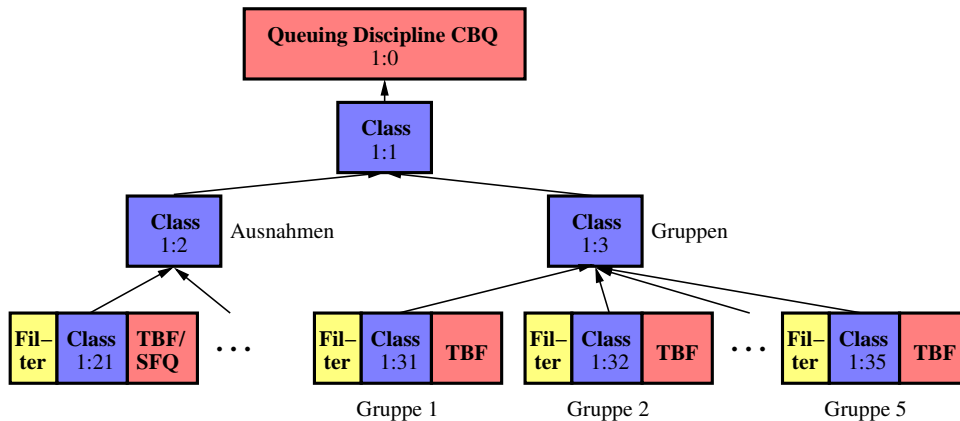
Queuing Discipline CBQ
1:0

Class
1:1

Class
1:2

Ausnahmen

Class
1:3

Gruppen

Fil–
ter

Class
1:21

TBF/
SFQ

. . .

Fil–
ter

Class
1:31

TBF

Fil–
ter

Class
1:32

TBF

. . .

Fil–
ter

Class
1:35

TBF

Gruppe 1

Gruppe 2

Gruppe 5